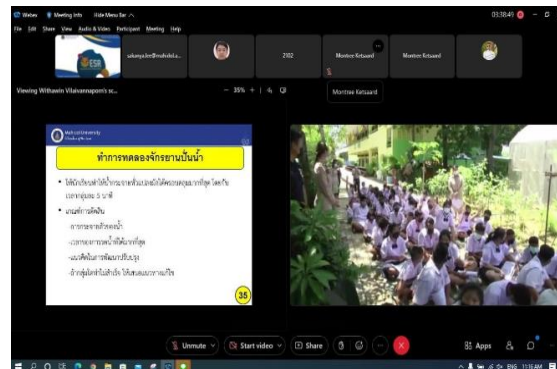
Webex Meeting Info Hide Menu Bar

03:38:41

File Edit Share View Audio & Video Participant Meeting Help

sakarnpakm@mahidol.a...

2102

Montree Ketsaard

Montree Ketsaard

Viewing Withawin Vilaivannaporn's sc...

35%

Montree Ketsaard

Mahidol University

ทำการทดลองจักรยานปั่นน้ำ

• ให้นักเรียนทำให้น้ำกระจายตัวแล้วทำให้ครบตามสุดที่สุด โดยกำหนดเวลาอยู่ละ 5 นาที

• นายทำการสังเกต

-การกระจายตัวของน้ำ

-เวลาของการพาน้ำที่ได้มากที่สุด

-แนวคิดในการพัฒนาปรับปรุง

-ถ้ากลุ่มใดทำไม่สำเร็จ ให้เสนอแนวทางแก้ไข

35

Unmute

Start video

Share

Apps

ENG 11:16 AM